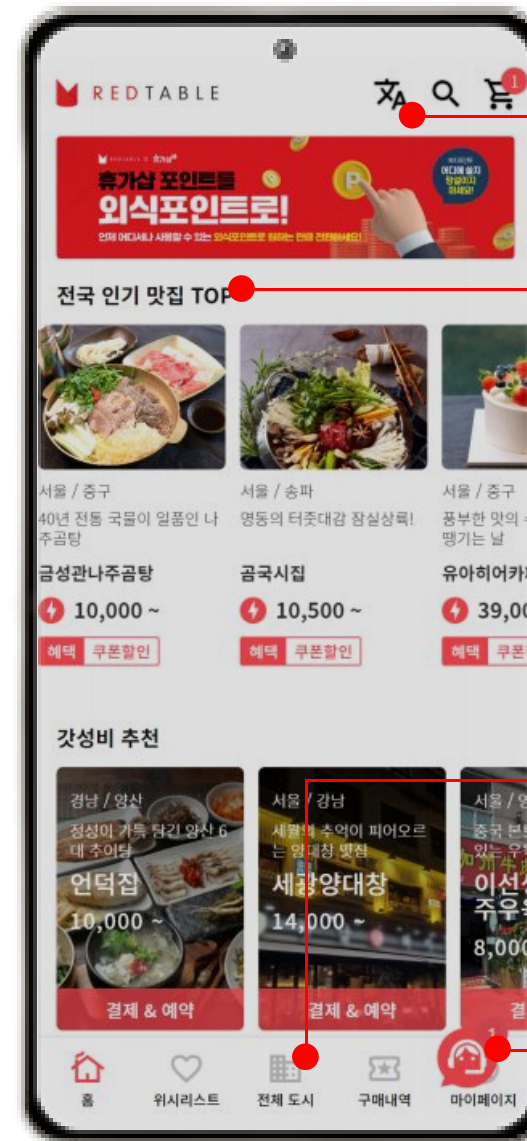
REDTABLE

1

REDTABLE X 휴가샵

휴가샵 포인트를 외식포인트로!

언제 어디서나 사용할 수 있는 외식포인트로 원하는 만큼 전환하세요!

어디에 쓸지 망설이지 마세요!

전국 인기 맛집 TOP

서울 / 중구

40년 전통 국물이 일품인 나주곰탕

금성관나주곰탕

10,000 ~

혜택 쿠폰할인

서울 / 송파

명동의 터줏대감 잠실상륙!

곰국시집

10,500 ~

혜택 쿠폰할인

서울 / 중구

풍부한 맛의 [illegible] 땡기는 날

유아히어카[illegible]

39,00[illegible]

혜택 쿠폰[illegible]

갓성비 추천

경남 / 양산

정성이 가득 담긴 양산 6대 추어탕

언덕집

10,000 ~

결제 & 예약

서울 / 강남

세월의 추억이 피어오르는 양대창 맛집

세광양대창

14,000 ~

결제 & 예약

서울 / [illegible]

중국 본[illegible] 있는 우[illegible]

이선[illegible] 주우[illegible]

8,000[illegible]

결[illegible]

홈

위시리스트

전체 도시

구매내역

1

마이페이지